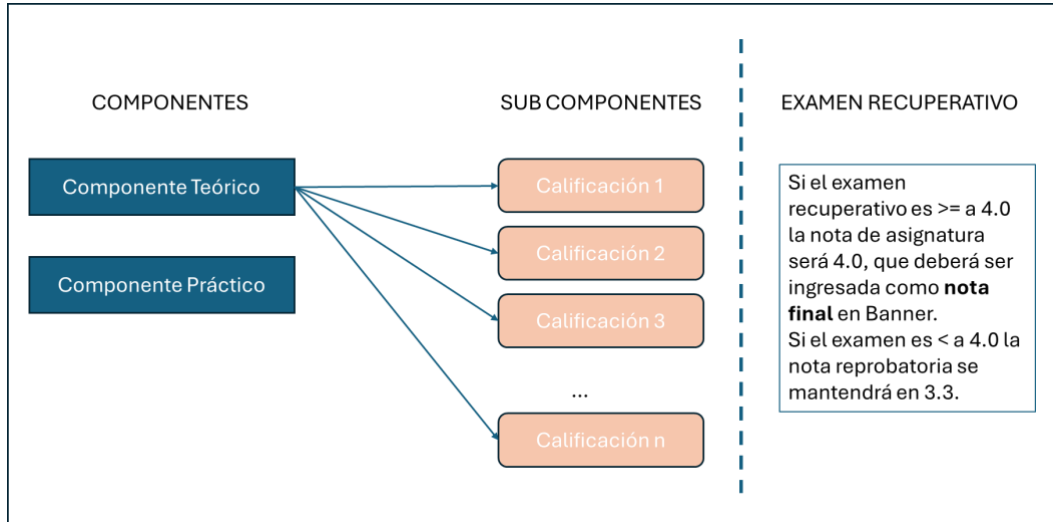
COMPONENTES

SUB COMPONENTES

EXAMEN RECUPERATIVO

Componente Teórico

Componente Práctico

Calificación 1

Calificación 2

Calificación 3

...

Calificación n

Si el examen recuperativo es >= a 4.0 la nota de asignatura será 4.0, que deberá ser ingresada como **nota final** en Banner.
Si el examen es < a 4.0 la nota reprobatoria se mantendrá en 3.3.